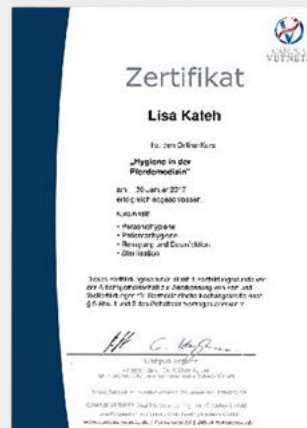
Zertifikat

Lisa Kateh

für den Online-Kurs

„Hygiene in der Pferdemedizin"

am 20. Januar 2017 erfolgreich abgeschlossen.

Kursinhalt

- Personalhygiene
- Patientenhygiene
- Reinigung und Desinfektion
- Sterilisation

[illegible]

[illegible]

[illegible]